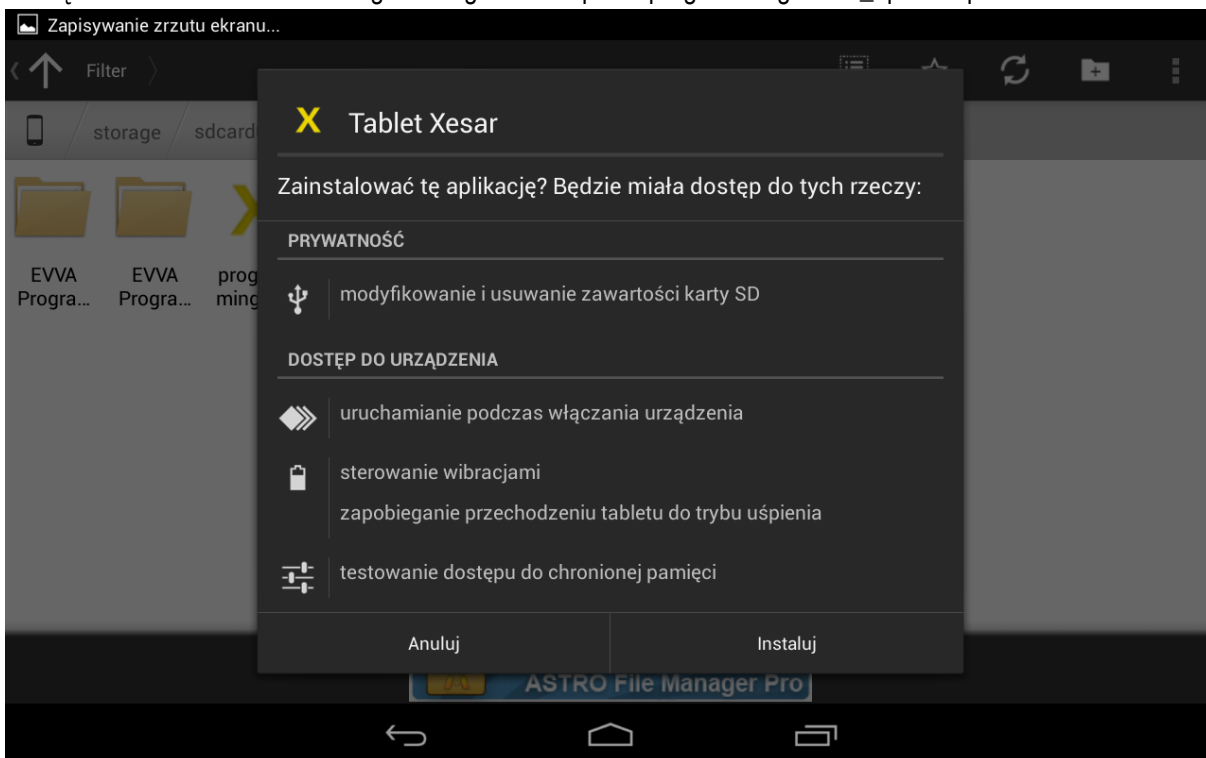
Zapisywanie zrzutu ekranu...

Filter

storage sdcard

EVVA Progra...

EVVA Progra...

prog ming

Tablet Xesar

Zainstalować tę aplikację? Będzie miała dostęp do tych rzeczy:

PRYWATNOŚĆ

modyfikowanie i usuwanie zawartości karty SD

DOSTĘP DO URZĄDZENIA

uruchamianie podczas włączania urządzenia

sterowanie wibracjami

zapobieganie przechodzeniu tabletu do trybu uśpienia

testowanie dostępu do chronionej pamięci

Anuluj

Instaluj

ASTRO File Manager Pro